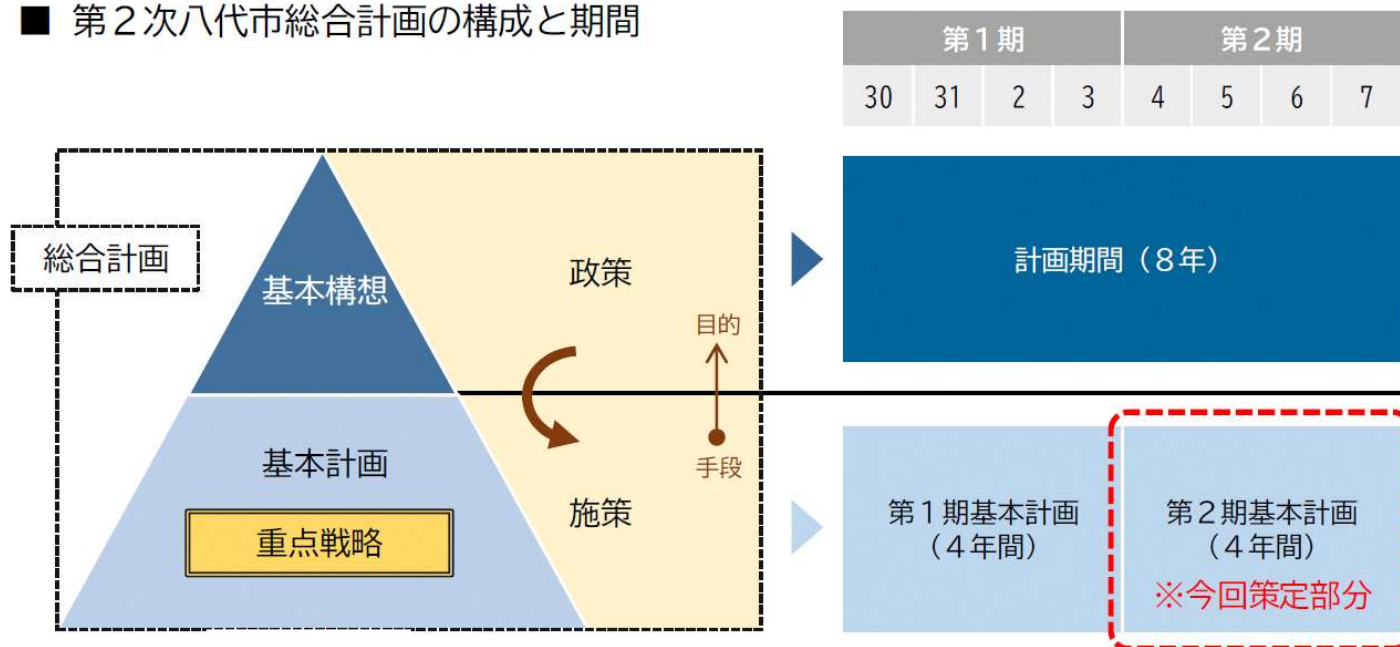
■ 第２次八代市総合計画の構成と期間

| 第１期 | | | | 第２期 | | | |
|---|---|---|---|---|---|---|---|
| 30 | 31 | 2 | 3 | 4 | 5 | 6 | 7 |

総合計画

基本構想

政策

目的

手段

基本計画

重点戦略

施策

計画期間（８年）

第１期基本計画（４年間）

第２期基本計画（４年間）

※今回策定部分